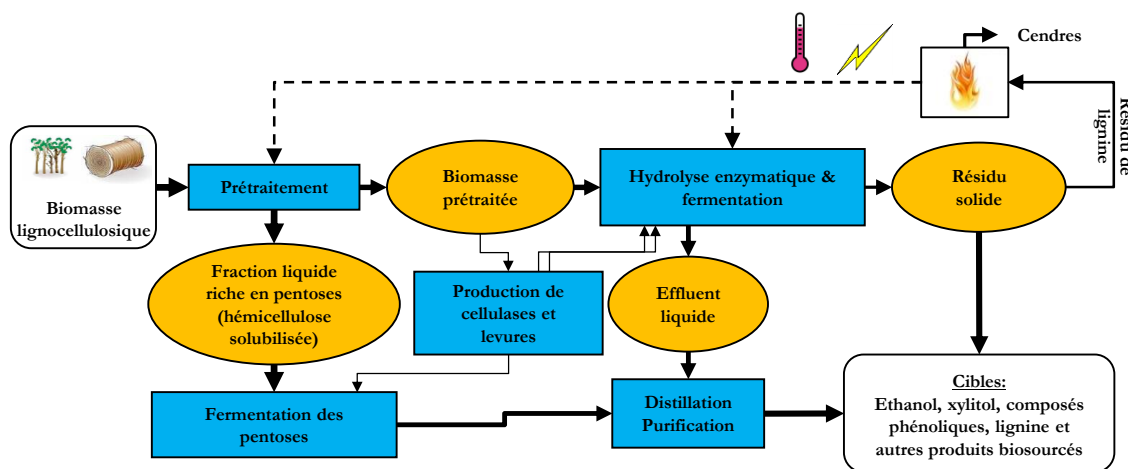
Cendres

Résidu de lignine

Biomasse lignocellulosique

Prétraitement

Biomasse prétraitée

Hydrolyse enzymatique & fermentation

Résidu solide

Fraction liquide riche en pentoses (hémicellulose solubilisée)

Production de cellulases et levures

Effluent liquide

Fermentation des pentoses

Distillation Purification

Cibles:
Ethanol, xylitol, composés phénoliques, lignine et autres produits biosourcés